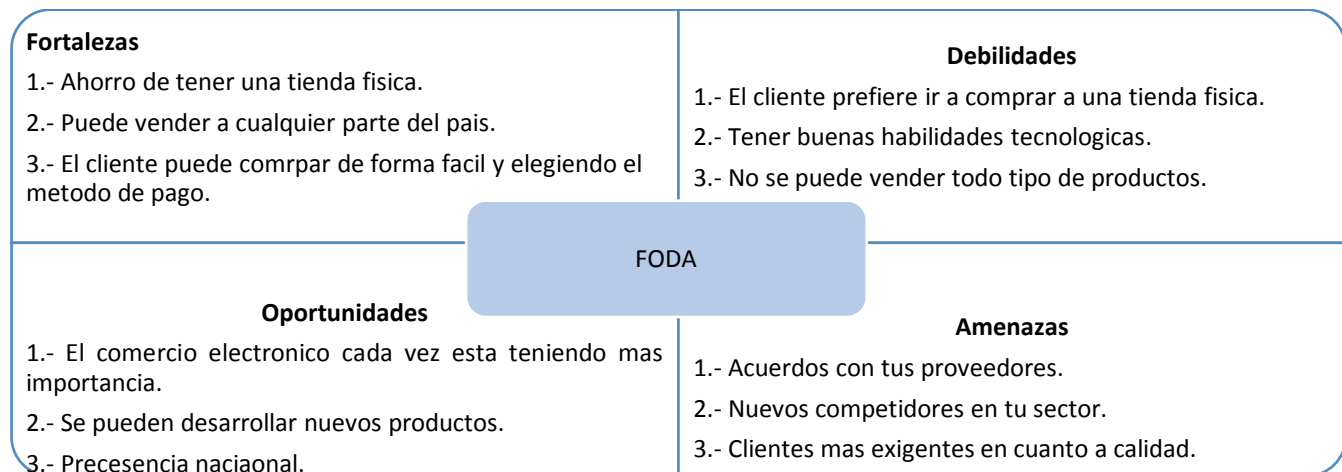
Fortalezas

1.- Ahorro de tener una tienda fisica.

2.- Puede vender a cualquier parte del pais.

3.- El cliente puede comrpar de forma facil y elegiendo el metodo de pago.

Debilidades

1.- El cliente prefiere ir a comprar a una tienda fisica.

2.- Tener buenas habilidades tecnologicas.

3.- No se puede vender todo tipo de productos.

FODA

Oportunidades

1.- El comercio electronico cada vez esta teniendo mas importancia.

2.- Se pueden desarrollar nuevos productos.

3.- Precesencia naciaonal.

Amenazas

1.- Acuerdos con tus proveedores.

2.- Nuevos competidores en tu sector.

3.- Clientes mas exigentes en cuanto a calidad.